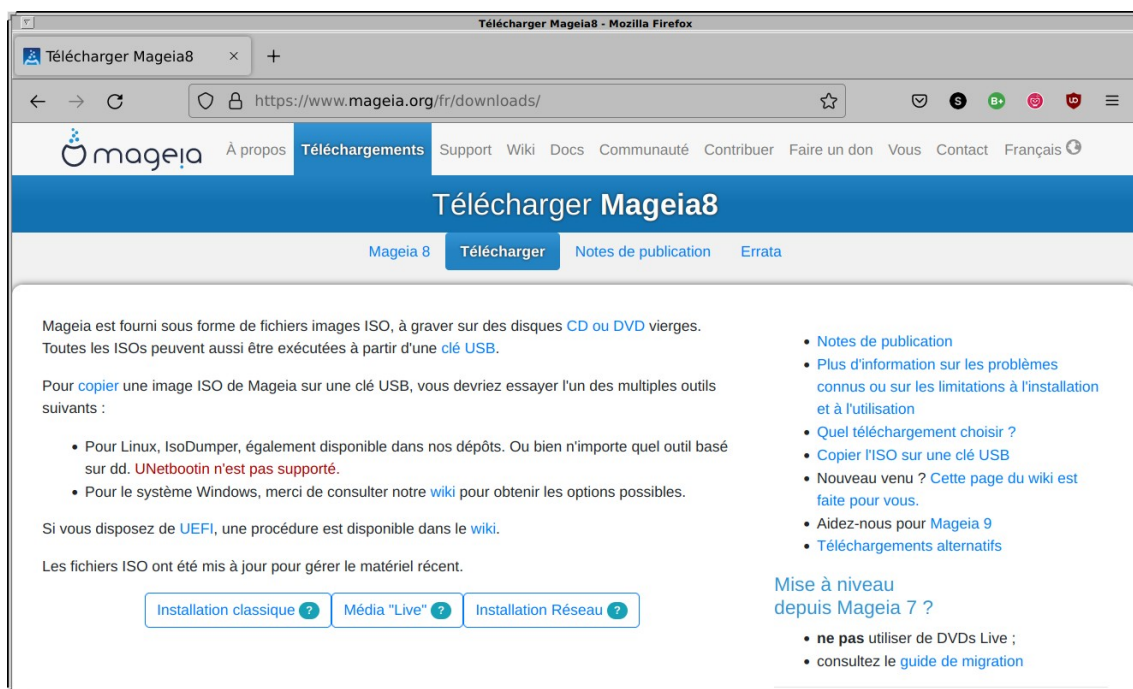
Télécharger Mageia8 - Mozilla Firefox

Télécharger Mageia8 ×
+

https://www.mageia.org/fr/downloads/

mageia À propos Téléchargements Support Wiki Docs Communauté Contribuer Faire un don Vous Contact Français

Télécharger **Mageia8**

Mageia 8 Télécharger Notes de publication Errata

Mageia est fourni sous forme de fichiers images ISO, à graver sur des disques CD ou DVD vierges. Toutes les ISOs peuvent aussi être exécutées à partir d'une clé USB.

Pour copier une image ISO de Mageia sur une clé USB, vous devriez essayer l'un des multiples outils suivants :

- Pour Linux, IsoDumper, également disponible dans nos dépôts. Ou bien n'importe quel outil basé sur dd. UNetbootin n'est pas supporté.
- Pour le système Windows, merci de consulter notre wiki pour obtenir les options possibles.

Si vous disposez de UEFI, une procédure est disponible dans le wiki.

Les fichiers ISO ont été mis à jour pour gérer le matériel récent.

Installation classique ? Média "Live" ? Installation Réseau ?

- Notes de publication
- Plus d'information sur les problèmes connus ou sur les limitations à l'installation et à l'utilisation
- Quel téléchargement choisir ?
- Copier l'ISO sur une clé USB
- Nouveau venu ? Cette page du wiki est faite pour vous.
- Aidez-nous pour Mageia 9
- Téléchargements alternatifs

Mise à niveau depuis Mageia 7 ?

- **ne pas** utiliser de DVDs Live ;
- consultez le guide de migration